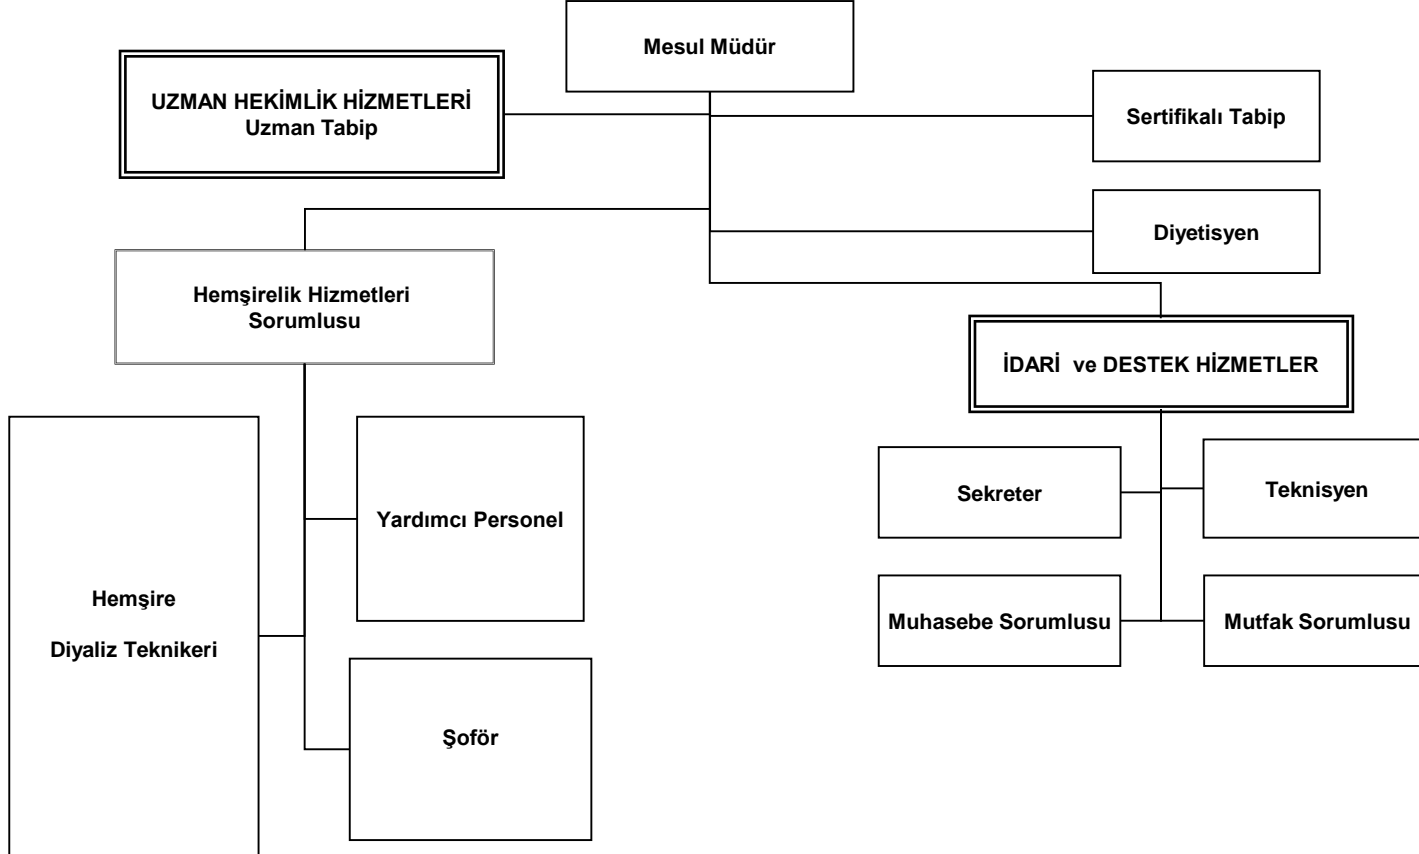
Mesul Müdür

UZMAN HEKİMLİK HİZMETLERİ
Uzman Tabip

Sertifikalı Tabip

Diyetisyen

Hemşirelik Hizmetleri Sorumlusu

İDARİ ve DESTEK HİZMETLER

Yardımcı Personel

Hemşire

Diyaliz Teknikeri

Şoför

Sekreter

Teknisyen

Muhasebe Sorumlusu

Mutfak Sorumlusu